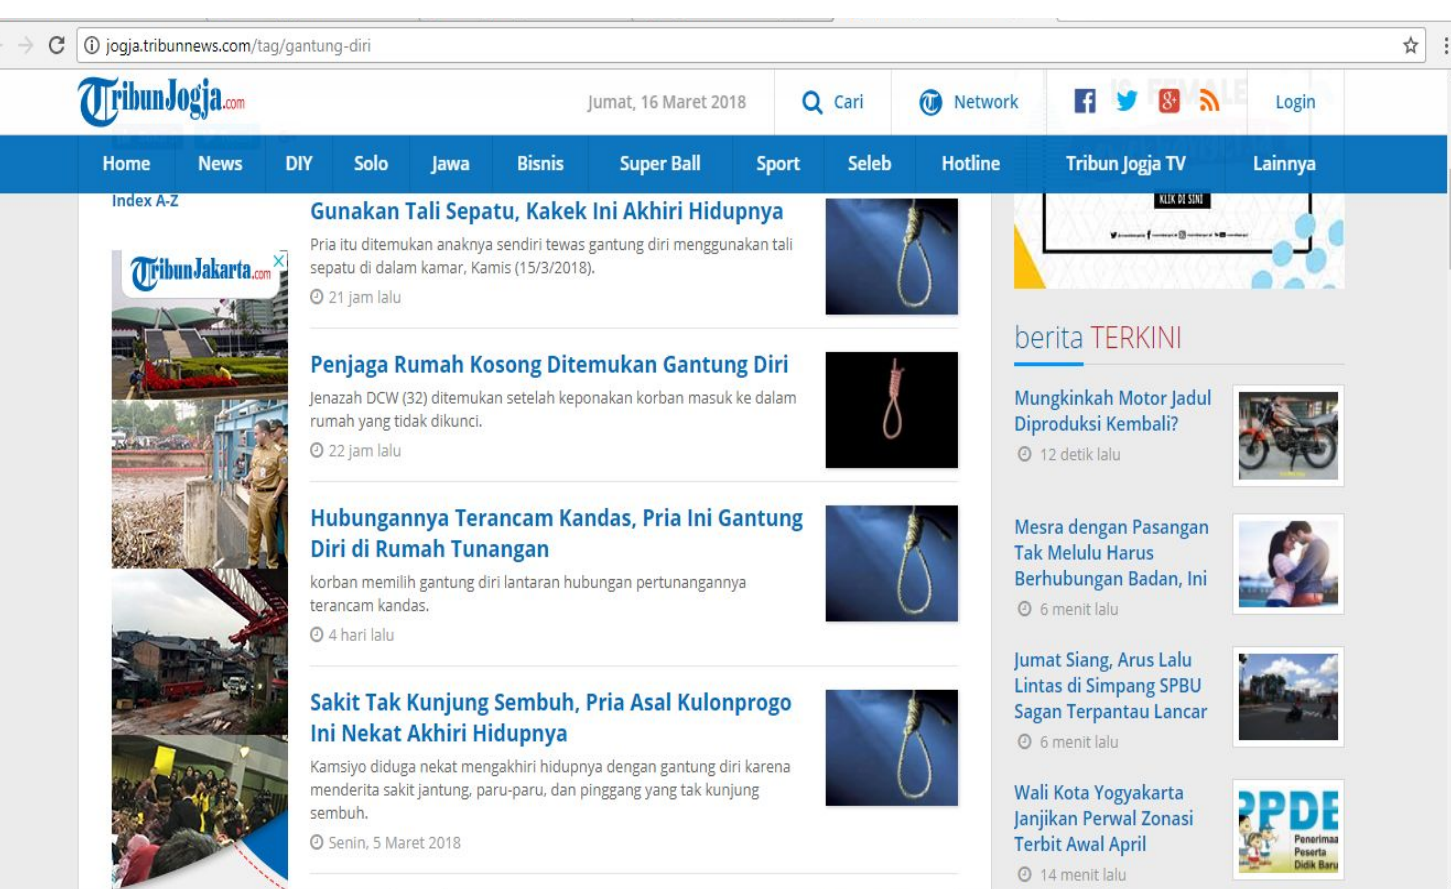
jogja.tribunnews.com/tag/gantung-diri

TribunJogja.com

Jumat, 16 Maret 2018

Cari

Network

Login

Home News DIY Solo Jawa Bisnis Super Ball Sport Seleb Hotline Tribun Jogja TV Lainnya

Index A-Z

TribunJakarta.com

Gunakan Tali Sepatu, Kakek Ini Akhiri Hidupnya

Pria itu ditemukan anaknya sendiri tewas gantung diri menggunakan tali sepatu di dalam kamar, Kamis (15/3/2018).

21 jam lalu

Penjaga Rumah Kosong Ditemukan Gantung Diri

Jenazah DCW (32) ditemukan setelah keponakan korban masuk ke dalam rumah yang tidak dikunci.

22 jam lalu

Hubungannya Terancam Kandas, Pria Ini Gantung Diri di Rumah Tunangan

korban memilih gantung diri lantaran hubungan pertunangannya terancam kandas.

4 hari lalu

Sakit Tak Kunjung Sembuh, Pria Asal Kulonprogo Ini Nekat Akhiri Hidupnya

Kamsiyo diduga nekat mengakhiri hidupnya dengan gantung diri karena menderita sakit jantung, paru-paru, dan pinggang yang tak kunjung sembuh.

Senin, 5 Maret 2018

KLIK DI SINI

berita TERKINI

Mungkinkah Motor Jadul Diproduksi Kembali?

12 detik lalu

Mesra dengan Pasangan Tak Melulu Harus Berhubungan Badan, Ini

6 menit lalu

Jumat Siang, Arus Lalu Lintas di Simpang SPBU Sagan Terpantau Lancar

6 menit lalu

Wali Kota Yogyakarta Janjikan Perwal Zonasi Terbit Awal April

14 menit lalu

PPDB
Penerimaan Peserta Didik Baru